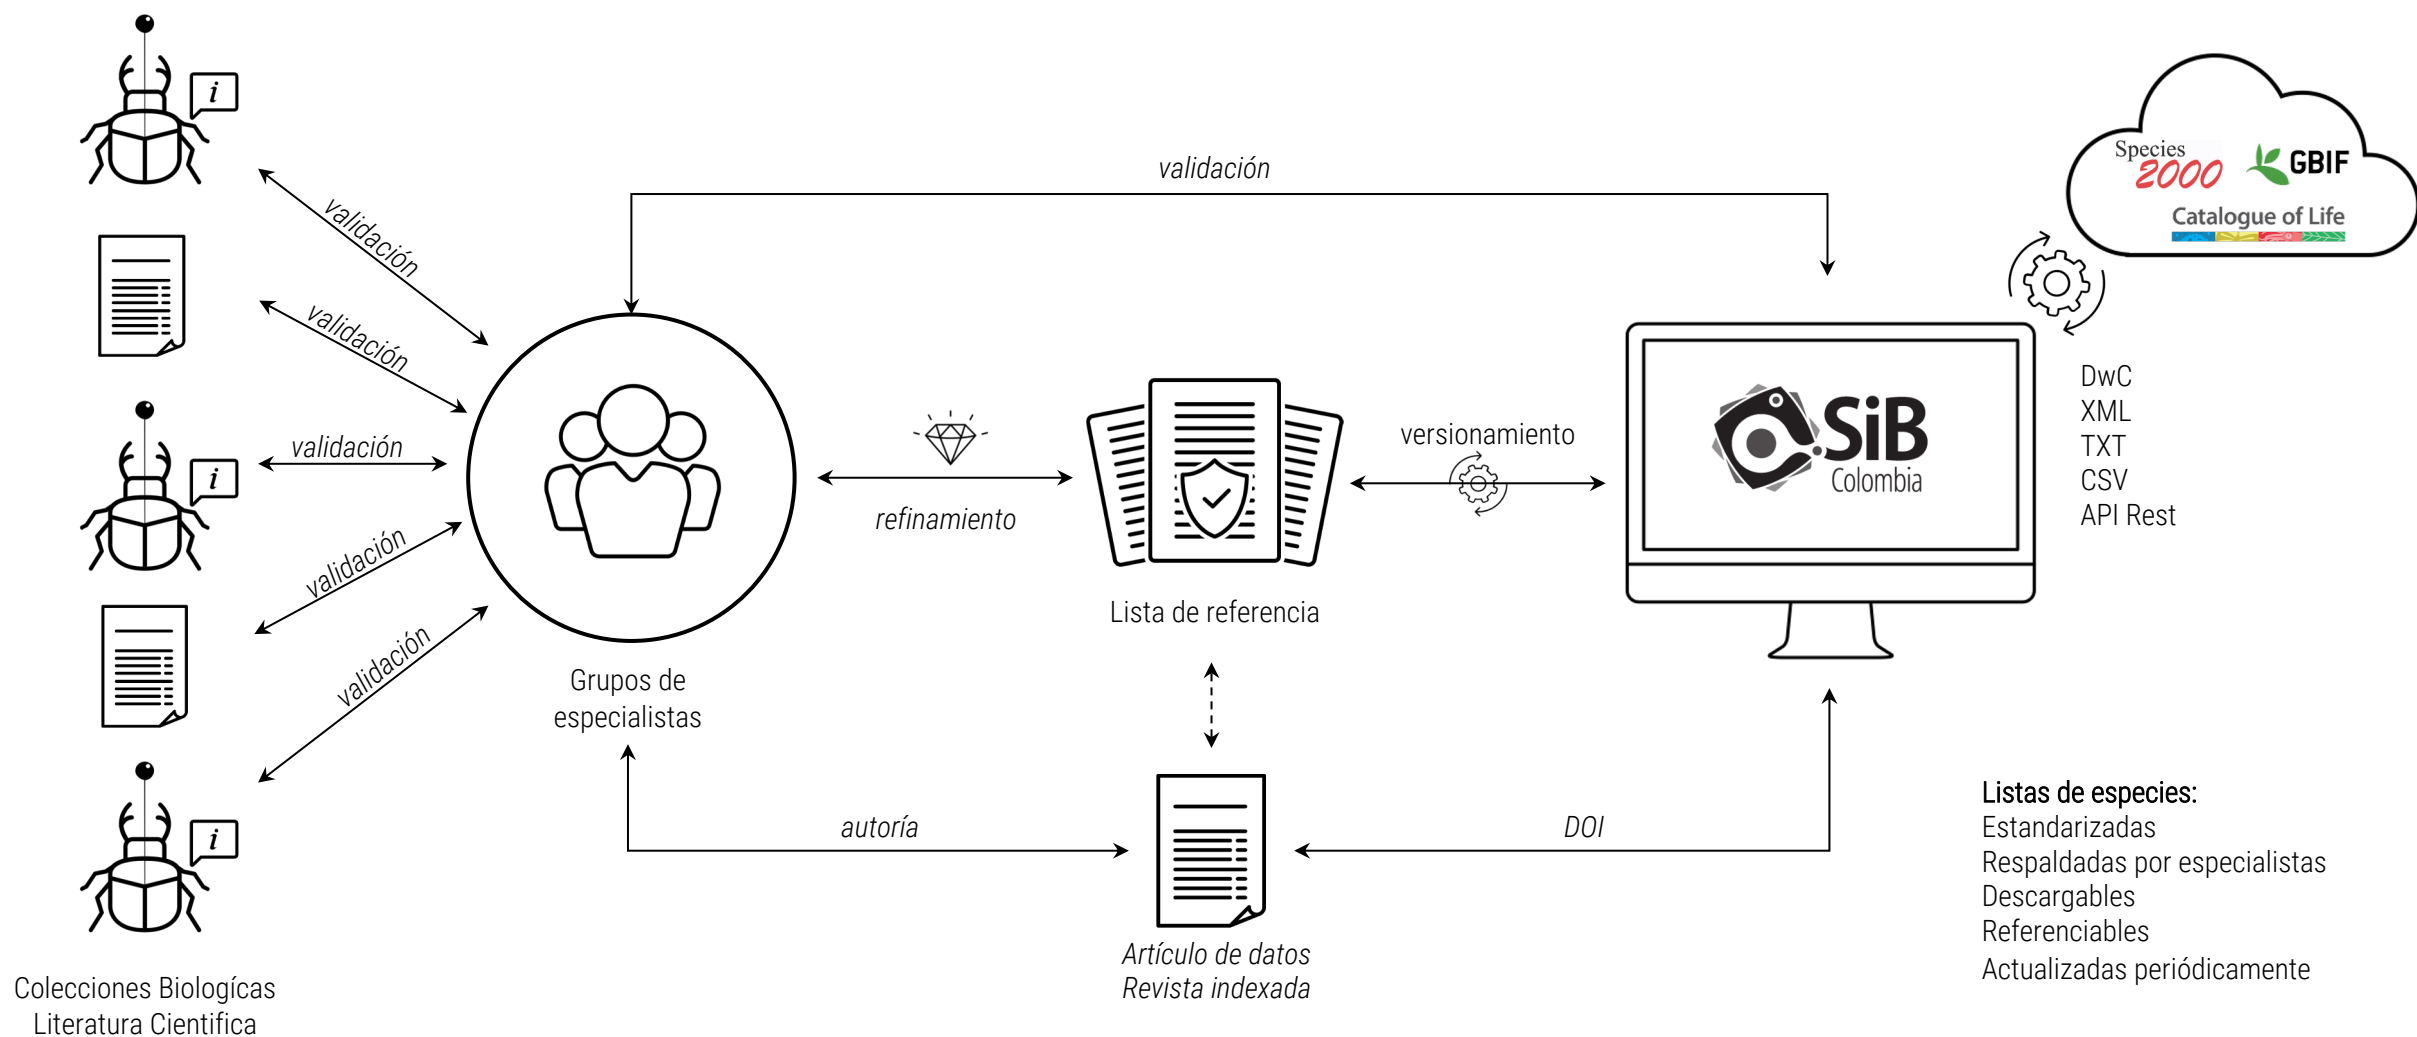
Species 2000

GBIF

Catalogue of Life

validación

validación

validación

validación

validación

validación

$i$

$i$

$i$

refinamiento

versionamiento

SiB Colombia

DwC
XML
TXT
CSV
API Rest

Grupos de especialistas

Lista de referencia

autoría

DOI

Artículo de datos
Revista indexada

Colecciones Biologícas
Literatura Cientifica

Listas de especies:
Estandarizadas
Respaldadas por especialistas
Descargables
Referenciables
Actualizadas periódicamente